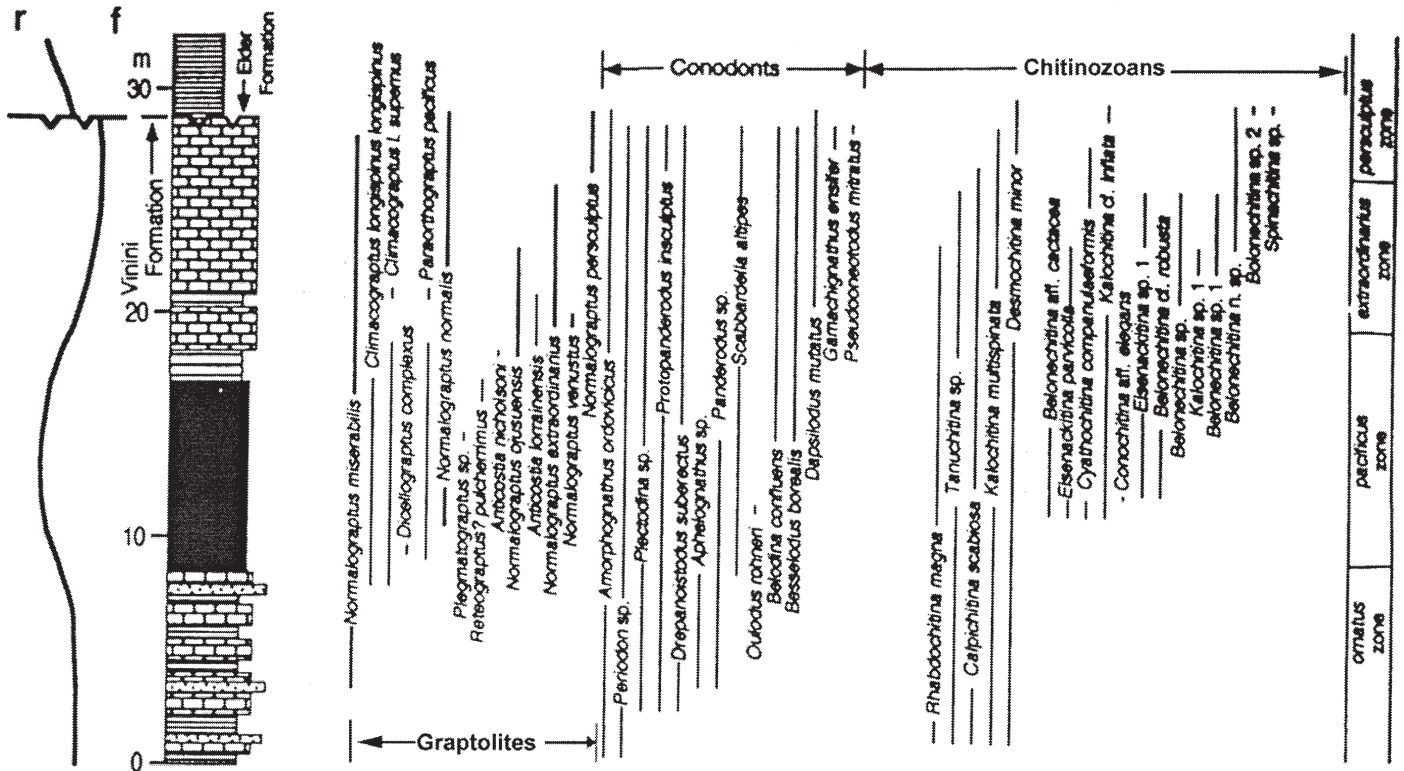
r f

m

30

20

10

0

Elder Formation

Vinini Formation

Conodonts

Chitinozoans

Graptolites

Normalograptus miserabilis
Climacograptus longispinus longispinus
Climacograptus l. supernus
Dicellograptus complexus
Paraorthograptus pacificus
Normalograptus normalis
Plegmatograptus sp.
Retiograptus? pulcherrimus
Anticostia nicholsoni
Normalograptus ojsuensis
Anticostia lorrainensis
Normalograptus extraordinarius
Normalograptus venustus
Normalograptus persculptus
Amorphognathus ordovicicus
Periodon sp.
Plectodina sp.
Protopanderodus insculptus
Drepanoistodus suberectus
Aphelognathus sp.
Panderodus sp.
Scabbardella altipes
Oulodus rohneri
Belodina confluens
Besselodus borealis
Dapsilodus mutatus
Gamachignathus ensifer
Pseudooneotodus mitratus
Rhabdochitina magna
Tanuchitina sp.
Calpichitina scabiosa
Kalochitina multispinata
Desmochitina minor
Belonechitina aff. cactacea
Eisenackitina parvicolla
Cyathochitina campanulaeformis
Kalochitina cf. inflata
Conochitina aff. elegans
Eisenackitina sp. 1
Belonechitina cf. robusta
Belonechitina sp.
Kalochitina sp. 1
Belonechitina sp. 1
Belonechitina n. sp.
Belonechitina sp. 2
Spinachitina sp.

ornatus zone

pacificus zone

extraordinarius zone

persculptus zone